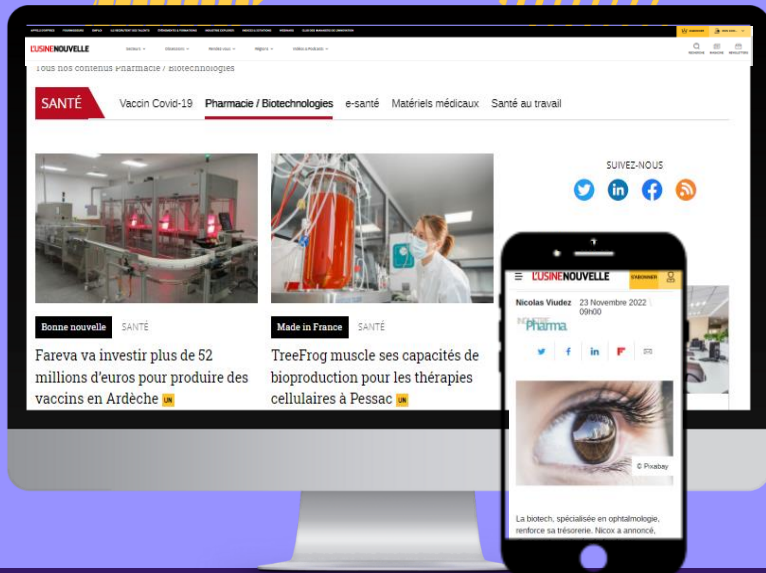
L'USINE NOUVELLE

Tous nos contenus Pharmacie / Biotechnologies

SANTÉ

Vaccin Covid-19 Pharmacie / Biotechnologies e-santé Matériels médicaux Santé au travail

SUIVEZ-NOUS

Bonne nouvelle SANTÉ

Fareva va investir plus de 52 millions d'euros pour produire des vaccins en Ardèche UN

Made in France SANTÉ

TreeFrog muscle ses capacités de bioproduction pour les thérapies cellulaires à Pessac UN

L'USINE NOUVELLE S'ABONNER

Nicolas Viudez 23 Novembre 2022 09h00

INDUSTRIE Pharma

© Pixabay

La biotech, spécialisée en ophtalmologie, renforce sa trésorerie. Nicox a annoncé,